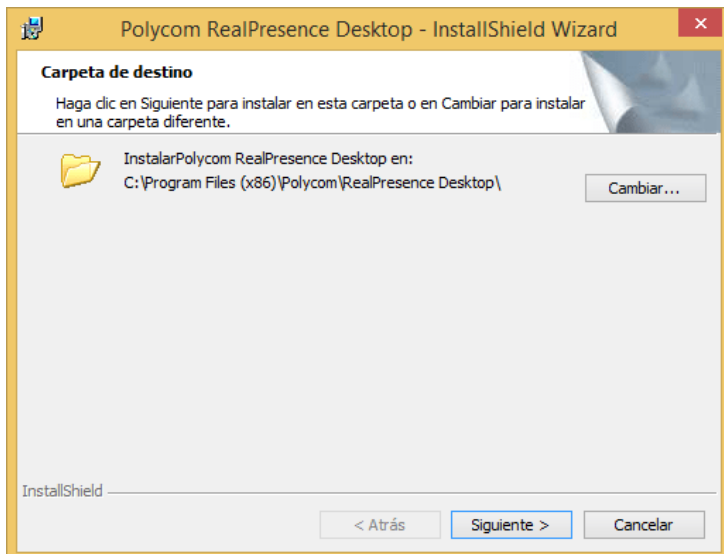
Polycom RealPresence Desktop - InstallShield Wizard

Carpeta de destino

Haga clic en Siguiente para instalar en esta carpeta o en Cambiar para instalar en una carpeta diferente.

InstalarPolycom RealPresence Desktop en:
C:\Program Files (x86)\Polycom\RealPresence Desktop\

Cambiar...

InstallShield

< Atrás

Siguiente >

Cancelar